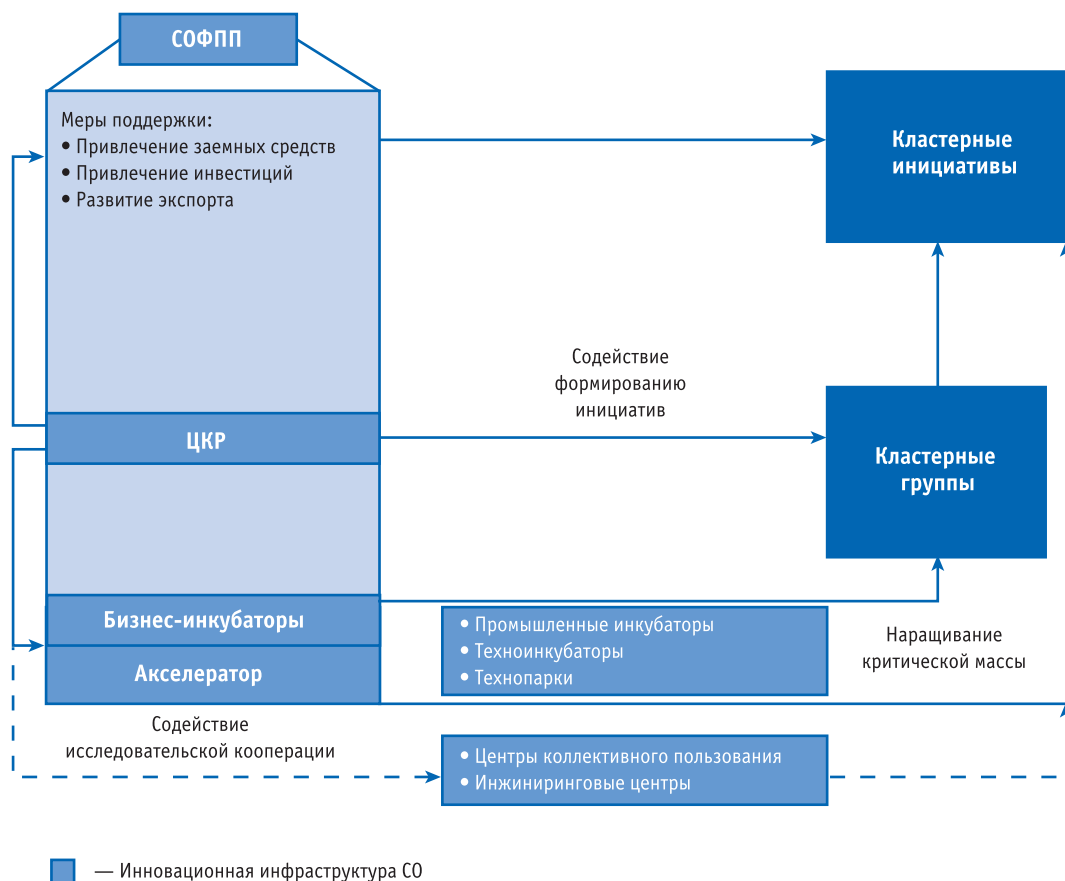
СОФПП

Меры поддержки:
• Привлечение заемных средств
• Привлечение инвестиций
• Развитие экспорта

Кластерные инициативы

Содействие формированию инициатив

ЦКР

Кластерные группы

Бизнес-инкубаторы

• Промышленные инкубаторы
• Техноинкубаторы
• Технопарки

Наращивание критической массы

Акселератор

Содействие исследовательской кооперации

• Центры коллективного пользования
• Инжиниринговые центры

— Инновационная инфраструктура СО